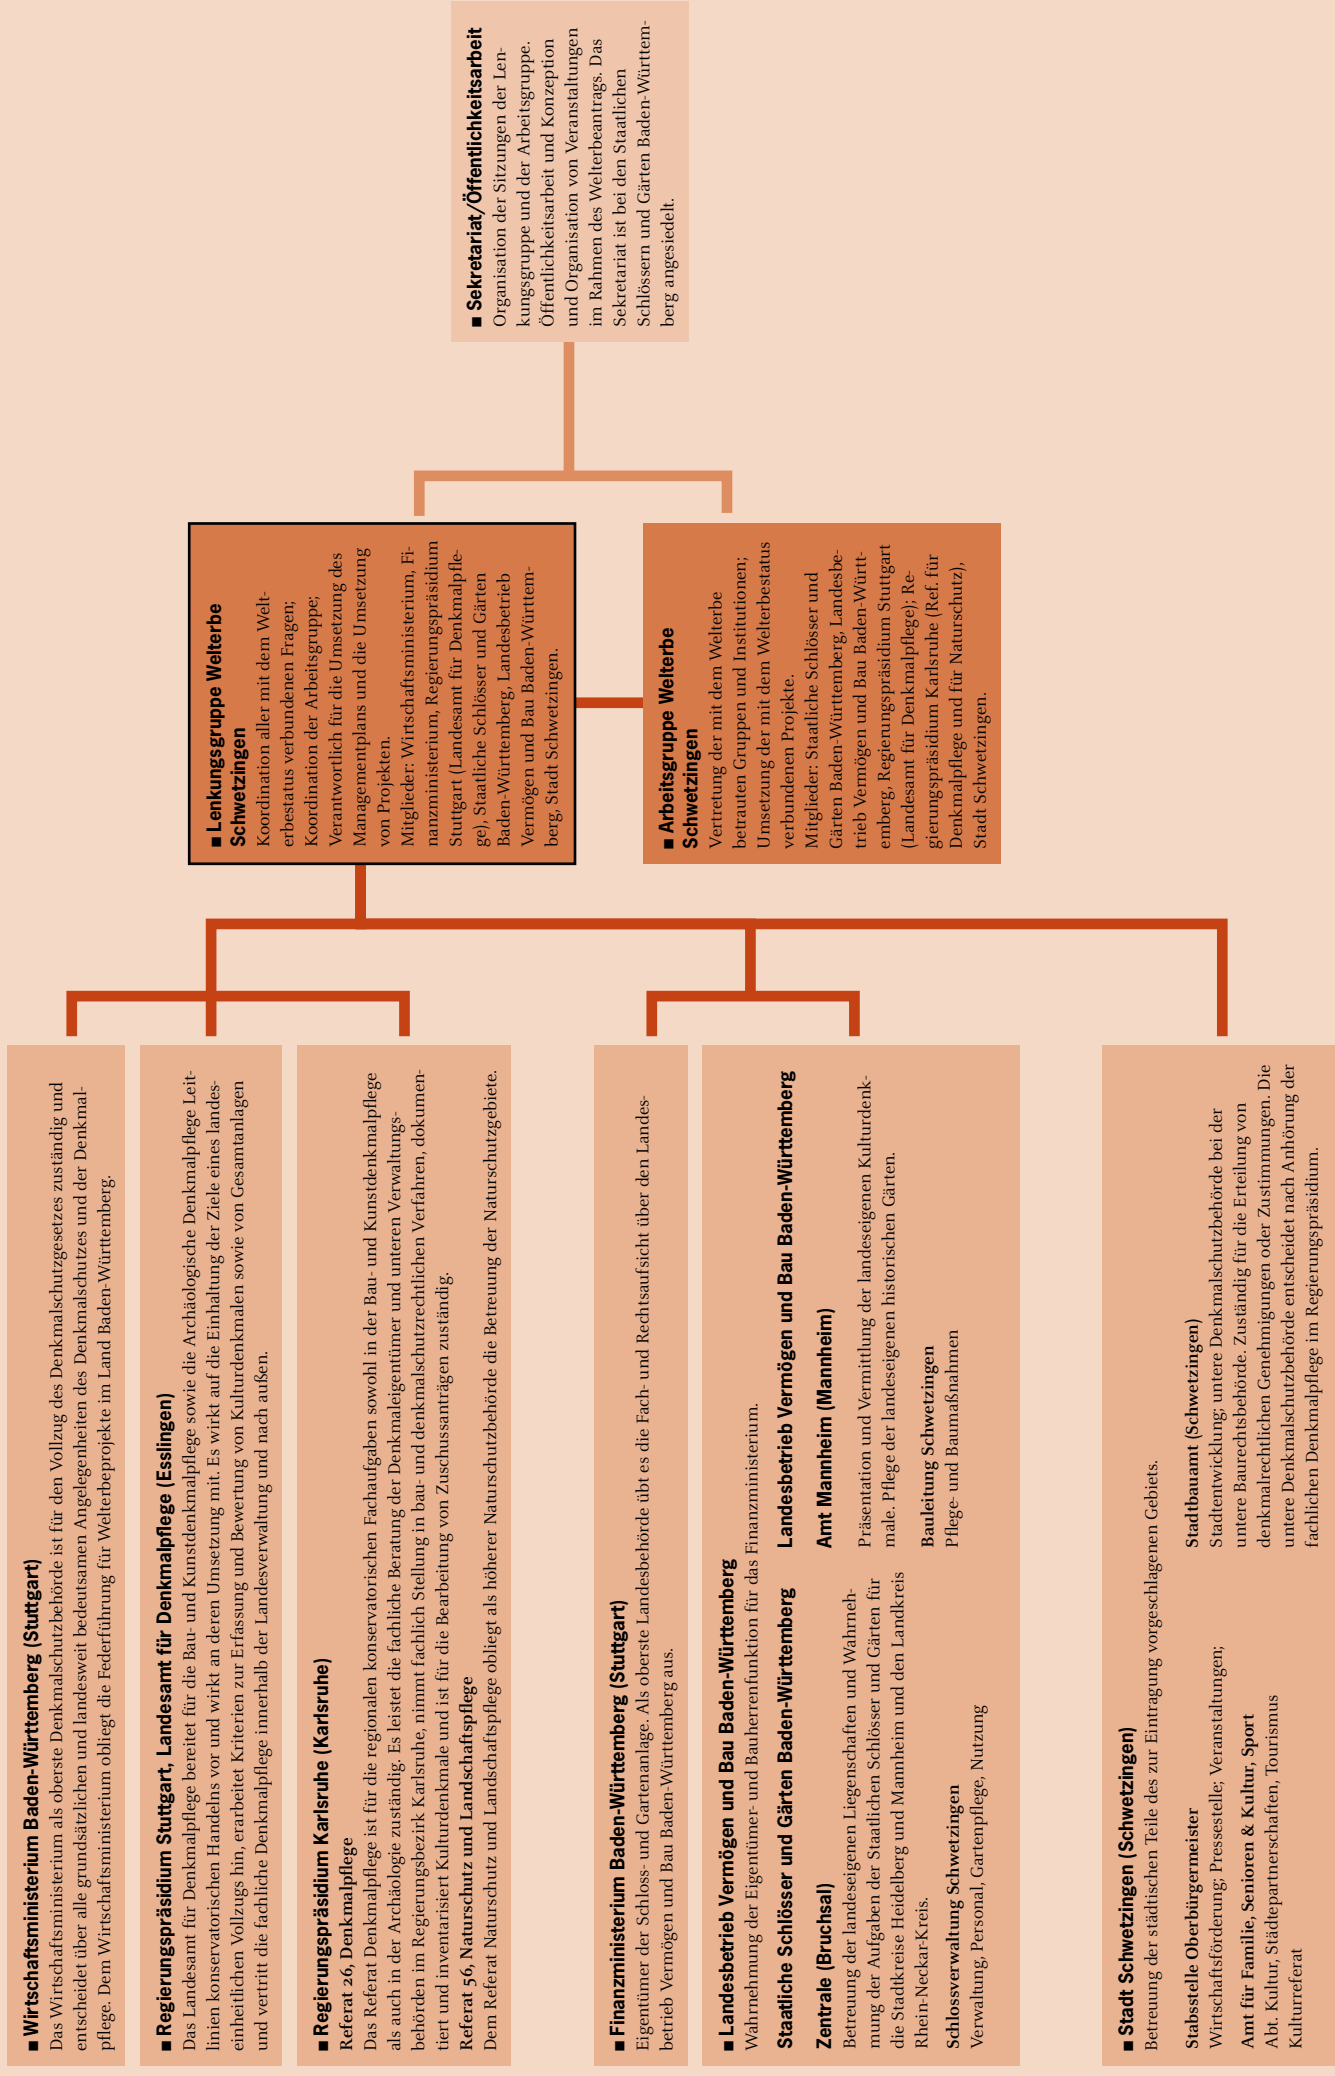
■ Sekretariat/Öffentlichkeitsarbeit
Organisation der Sitzungen der Lenkungsgruppe und der Arbeitsgruppe. Öffentlichkeitsarbeit und Konzeption und Organisation von Veranstaltungen im Rahmen des Welterbeantrags. Das Sekretariat ist bei den Staatlichen Schlössern und Gärten Baden-Württemberg angesiedelt.

■ Lenkungsgruppe Welterbe Schwetzingen
Koordination aller mit dem Welterbestatus verbundenen Fragen; Koordination der Arbeitsgruppe; Verantwortlich für die Umsetzung des Managementplans und die Umsetzung von Projekten.
Mitglieder: Wirtschaftsministerium, Finanzministerium, Regierungspräsidium Stuttgart (Landesamt für Denkmalpflege), Staatliche Schlösser und Gärten Baden-Württemberg, Landesbetrieb Vermögen und Bau Baden-Württemberg, Stadt Schwetzingen.

■ Arbeitsgruppe Welterbe Schwetzingen
Vertretung der mit dem Welterbe betrauten Gruppen und Institutionen; Umsetzung der mit dem Welterbestatus verbundenen Projekte.
Mitglieder: Staatliche Schlösser und Gärten Baden-Württemberg, Landesbetrieb Vermögen und Bau Baden-Württemberg, Regierungspräsidium Stuttgart (Landesamt für Denkmalpflege); Regierungspräsidium Karlsruhe (Ref. für Denkmalpflege und für Naturschutz), Stadt Schwetzingen.

■ Wirtschaftsministerium Baden-Württemberg (Stuttgart)
Das Wirtschaftsministerium als oberste Denkmalschutzbehörde ist für den Vollzug des Denkmalschutzgesetzes zuständig und entscheidet über alle grundsätzlichen und landesweit bedeutsamen Angelegenheiten des Denkmalschutzes und der Denkmalpflege. Dem Wirtschaftsministerium obliegt die Federführung für Welterbeprojekte im Land Baden-Württemberg.

■ Regierungspräsidium Stuttgart, Landesamt für Denkmalpflege (Esslingen)
Das Landesamt für Denkmalpflege bereitet für die Bau- und Kunstdenkmalpflege sowie die Archäologische Denkmalpflege Leitlinien konservatorischen Handelns vor und wirkt an deren Umsetzung mit. Es wirkt auf die Einhaltung der Ziele eines landeseinheitlichen Vollzugs hin, erarbeitet Kriterien zur Erfassung und Bewertung von Kulturdenkmalen sowie von Gesamtanlagen und vertritt die fachliche Denkmalpflege innerhalb der Landesverwaltung und nach außen.

■ Regierungspräsidium Karlsruhe (Karlsruhe)
Referat 26, Denkmalpflege
Das Referat Denkmalpflege ist für die regionalen konservatorischen Fachaufgaben sowohl in der Bau- und Kunstdenkmalpflege als auch in der Archäologie zuständig. Es leistet die fachliche Beratung der Denkmaleigentümer und unteren Verwaltungsbehörden im Regierungsbezirk Karlsruhe, nimmt fachlich Stellung in bau- und denkmalschutzrechtlichen Verfahren, dokumentiert und inventarisiert Kulturdenkmale und ist für die Bearbeitung von Zuschussanträgen zuständig.
Referat 56, Naturschutz und Landschaftspflege
Dem Referat Naturschutz und Landschaftspflege obliegt als höherer Naturschutzbehörde die Betreuung der Naturschutzgebiete.

■ Finanzministerium Baden-Württemberg (Stuttgart)
Eigentümer der Schloss- und Gartenanlage. Als oberste Landesbehörde übt es die Fach- und Rechtsaufsicht über den Landesbetrieb Vermögen und Bau Baden-Württemberg aus.

■ Landesbetrieb Vermögen und Bau Baden-Württemberg
Wahrnehmung der Eigentümer- und Bauherrenfunktion für das Finanzministerium.
Staatliche Schlösser und Gärten Baden-Württemberg
Zentrale (Bruchsal)
Betreuung der landeseigenen Liegenschaften und Wahrnehmung der Aufgaben der Staatlichen Schlösser und Gärten für die Stadtkreise Heidelberg und Mannheim und den Landkreis Rhein-Neckar-Kreis.
Schlossverwaltung Schwetzingen
Verwaltung, Personal, Gartenpflege, Nutzung
Landesbetrieb Vermögen und Bau Baden-Württemberg
Amt Mannheim (Mannheim)
Präsentation und Vermittlung der landeseigenen Kulturdenkmale. Pflege der landeseigenen historischen Gärten.
Bauleitung Schwetzingen
Pflege- und Baumaßnahmen

■ Stadt Schwetzingen (Schwetzingen)
Betreuung der städtischen Teile des zur Eintragung vorgeschlagenen Gebiets.
Stabsstelle Oberbürgermeister
Wirtschaftsförderung; Pressestelle; Veranstaltungen;
Amt für Familie, Senioren & Kultur, Sport
Abt. Kultur, Städtepartnerschaften, Tourismus
Kulturreferat
Stadtbauamt (Schwetzingen)
Stadtentwicklung; untere Denkmalschutzbehörde bei der untere Baurechtsbehörde. Zuständig für die Erteilung von denkmalrechtlichen Genehmigungen oder Zustimmungen. Die untere Denkmalschutzbehörde entscheidet nach Anhörung der fachlichen Denkmalpflege im Regierungspräsidium.